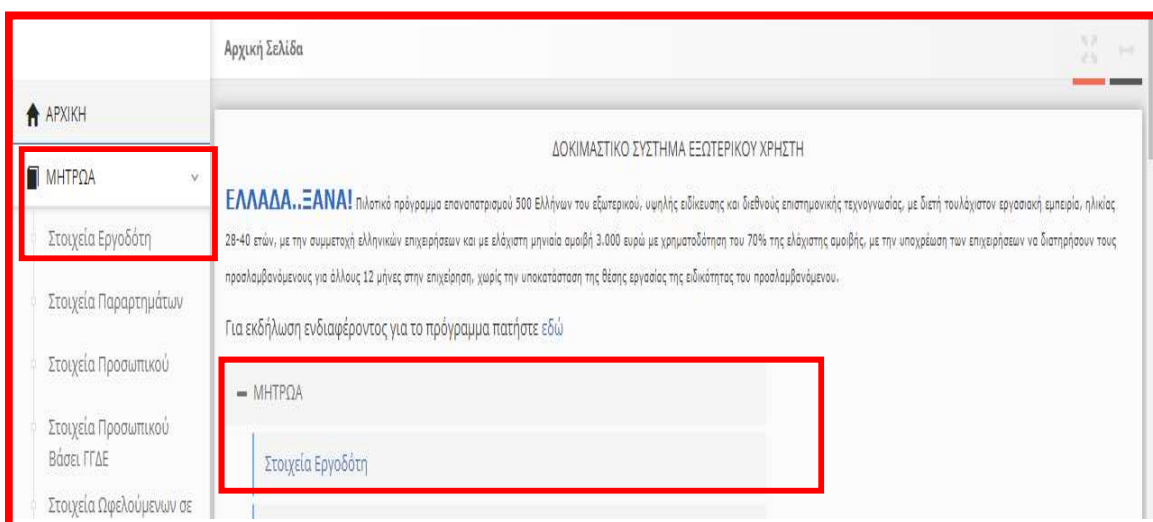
Αρχική Σελίδα

ΑΡΧΙΚΗ

ΜΗΤΡΩΑ

Στοιχεία Εργοδότη

Στοιχεία Παραρτημάτων

Στοιχεία Προσωπικού

Στοιχεία Προσωπικού Βάσει ΓΓΔΕ

Στοιχεία Ωφελούμενων σε

ΔΟΚΙΜΑΣΤΙΚΟ ΣΥΣΤΗΜΑ ΕΞΩΤΕΡΙΚΟΥ ΧΡΗΣΤΗ

ΕΛΛΑΔΑ..ΞΑΝΑ! Πιλοτικό πρόγραμμα επαναπατρισμού 500 Ελλήνων του εξωτερικού, υψηλής ειδίκευσης και διεθνούς επιστημονικής τεχνογνωσίας, με διετή τουλάχιστον εργασιακή εμπειρία, ηλικίας 28-40 ετών, με την συμμετοχή ελληνικών επιχειρήσεων και με ελάχιστη μηνιαία αμοιβή 3.000 ευρώ με χρηματοδότηση του 70% της ελάχιστης αμοιβής, με την υποχρέωση των επιχειρήσεων να διατηρήσουν τους προσλαμβανόμενους για άλλους 12 μήνες στην επιχείρηση, χωρίς την υποκατάσταση της θέσης εργασίας της ειδικότητας του προσλαμβανόμενου.

Για εκδήλωση ενδιαφέροντος για το πρόγραμμα πατήστε εδώ

ΜΗΤΡΩΑ

Στοιχεία Εργοδότη